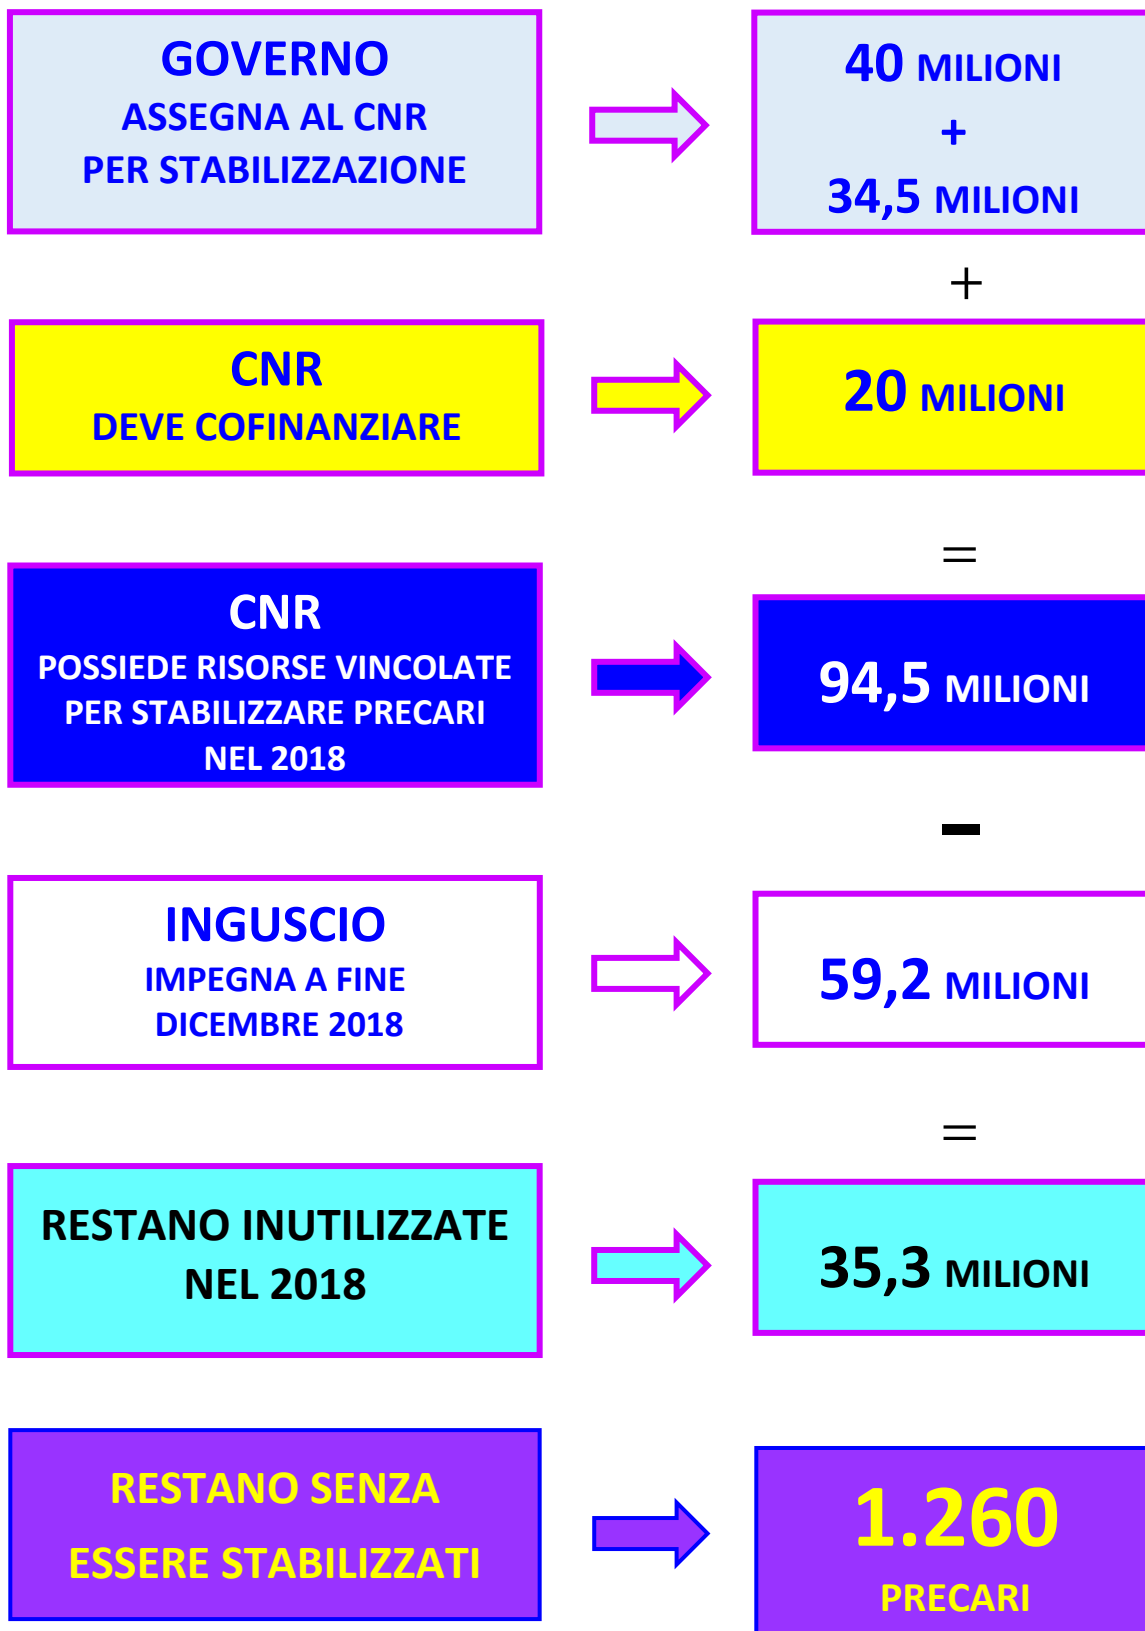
GOVERNO
ASSEGNA AL CNR
PER STABILIZZAZIONE

40 MILIONI
+
34,5 MILIONI

+

CNR
DEVE COFINANZIARE

20 MILIONI

=

CNR
POSSIEDE RISORSE VINCOLATE PER STABILIZZARE PRECARI NEL 2018

94,5 MILIONI

−

INGUSCIO
IMPEGNA A FINE DICEMBRE 2018

59,2 MILIONI

=

RESTANO INUTILIZZATE NEL 2018

35,3 MILIONI

RESTANO SENZA ESSERE STABILIZZATI

1.260
PRECARI